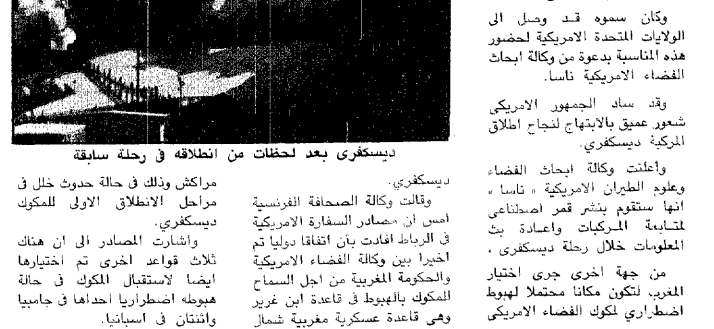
وكان سموه قد وصل الى الولايات المتحدة الامريكية لحضور هذه المناسبة بدعوة من وكالة ابحاث الفضاء الامريكية ناسا.

وقد ساد الجمهور الامريكي شعور عميق بالابتهاج لنجاح اطلاق المركبة ديسكفري.

وأعلنت وكالة ابحاث الفضاء وعلوم الطيران الامريكية « ناسا » انها ستقوم بنشر قمر اصطناعي لمتابعة المركبات واعادة بث المعلومات خلال رحلة ديسكفري .

من جهة اخرى جرى اختيار المغرب لتكون مكانا محتملا لهبوط اضطراري لمكوك الفضاء الامريكي

ديسكفري بعد لحظات من انطلاقه في رحلة سابقة

ديسكفري.

وقالت وكالة الصحافة الفرنسية امس ان مصادر السفارة الامريكية في الرباط افادت بأن اتفاقا دوليا تم اخيرا بين وكالة الفضاء الامريكية والحكومة المغربية من اجل السماح للمكوك بالهبوط في قاعدة ابن غرير وهي قاعدة عسكرية مغربية شمال

مراكش وذلك في حالة حدوث خلل في مراحل الانطلاق الاولى للمكوك ديسكفري.

واشارت المصادر الى ان هناك ثلاث قواعد اخرى تم اختيارها ايضا لاستقبال المكوك في حالة هبوطه اضطراريا احداها في جامبيا واثنتان في اسبانيا.